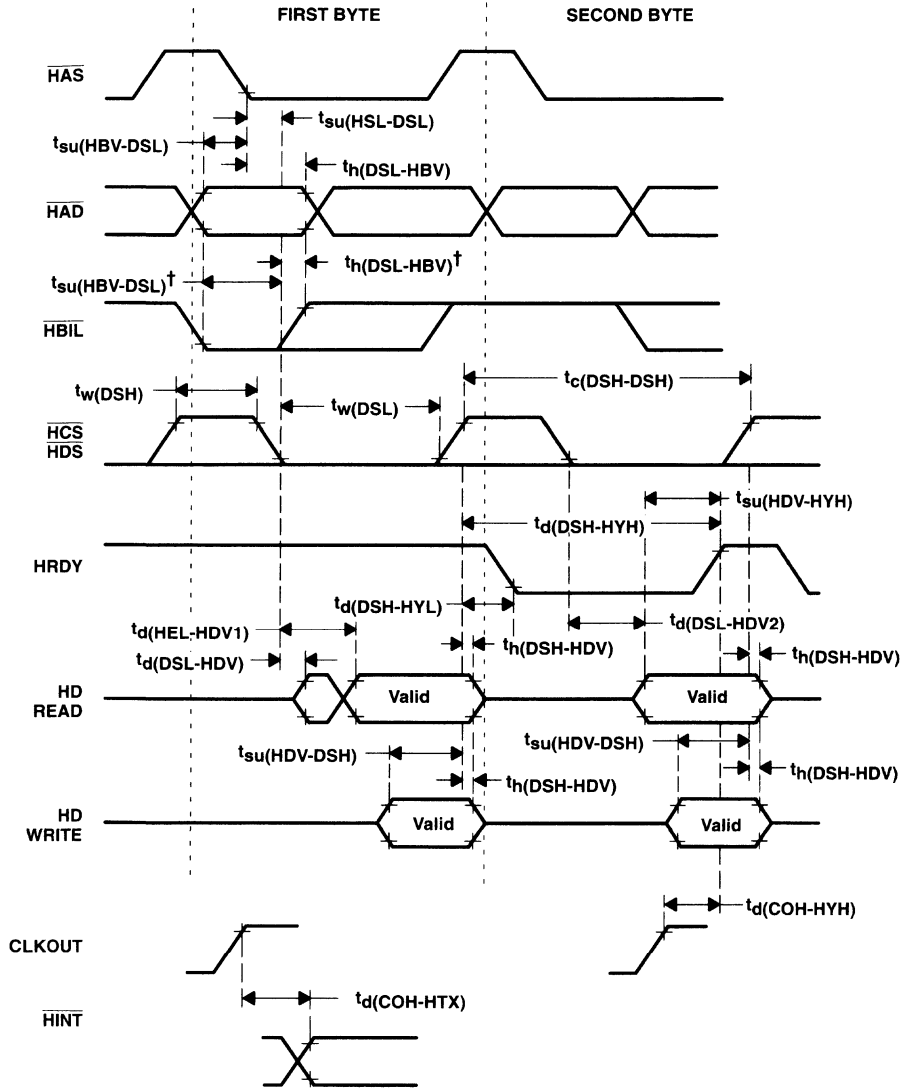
FIRST BYTE

SECOND BYTE

$\overline{HAS}$

$t_{su(HSL-DSL)}$

$t_{su(HBV-DSL)}$

$t_{h(DSL-HBV)}$

$\overline{HAD}$

$t_{su(HBV-DSL)}$†

$t_{h(DSL-HBV)}$†

$\overline{HBIL}$

$t_{w(DSH)}$

$t_{c(DSH-DSH)}$

$t_{w(DSL)}$

$\overline{HCS}$
$\overline{HDS}$

$t_{su(HDV-HYH)}$

$t_{d(DSH-HYH)}$

HRDY

$t_{d(DSH-HYL)}$

$t_{d(HEL-HDV1)}$

$t_{d(DSL-HDV2)}$

$t_{d(DSL-HDV)}$

$t_{h(DSH-HDV)}$

$t_{h(DSH-HDV)}$

HD
READ

Valid

Valid

$t_{su(HDV-DSH)}$

$t_{su(HDV-DSH)}$

$t_{h(DSH-HDV)}$

$t_{h(DSH-HDV)}$

HD
WRITE

Valid

Valid

$t_{d(COH-HYH)}$

CLKOUT

$t_{d(COH-HTX)}$

$\overline{HINT}$